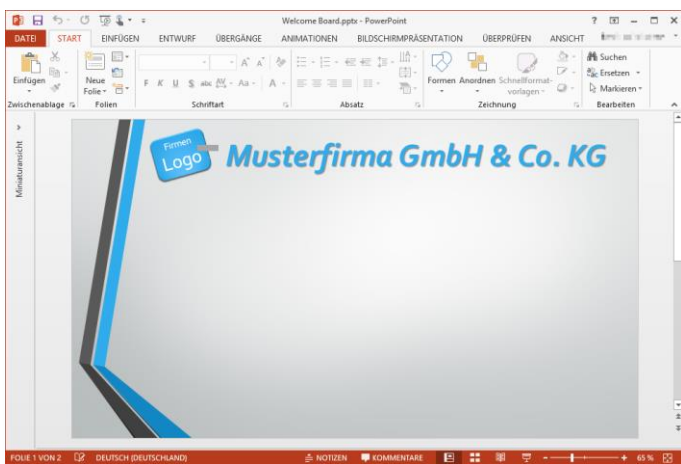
Welcome Board.pptx - PowerPoint

? – □ ×

DATEI START EINFÜGEN ENTWURF ÜBERGÄNGE ANIMATIONEN BILDSCHIRMPRÄSENTATION ÜBERPRÜFEN ANSICHT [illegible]

Einfügen Neue Folie F K U S abc Aa A Formen Anordnen Schnellformatvorlagen Suchen Ersetzen Markieren

Zwischenablage Folien Schriftart Absatz Zeichnung Bearbeiten

Miniaturansicht

Firmen Logo

Musterfirma GmbH & Co. KG

FOLIE 1 VON 2 DEUTSCH (DEUTSCHLAND) NOTIZEN KOMMENTARE 65 %